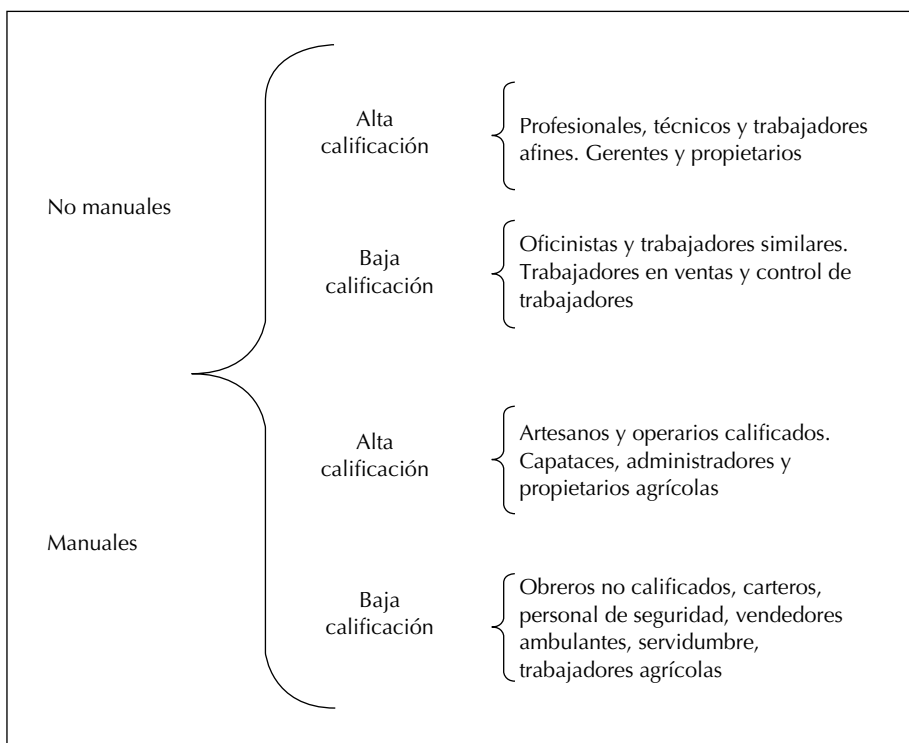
No manuales

Alta calificación

Profesionales, técnicos y trabajadores afines. Gerentes y propietarios

Baja calificación

Oficinistas y trabajadores similares. Trabajadores en ventas y control de trabajadores

Manuales

Alta calificación

Artesanos y operarios calificados. Capataces, administradores y propietarios agrícolas

Baja calificación

Obreros no calificados, carteros, personal de seguridad, vendedores ambulantes, servidumbre, trabajadores agrícolas